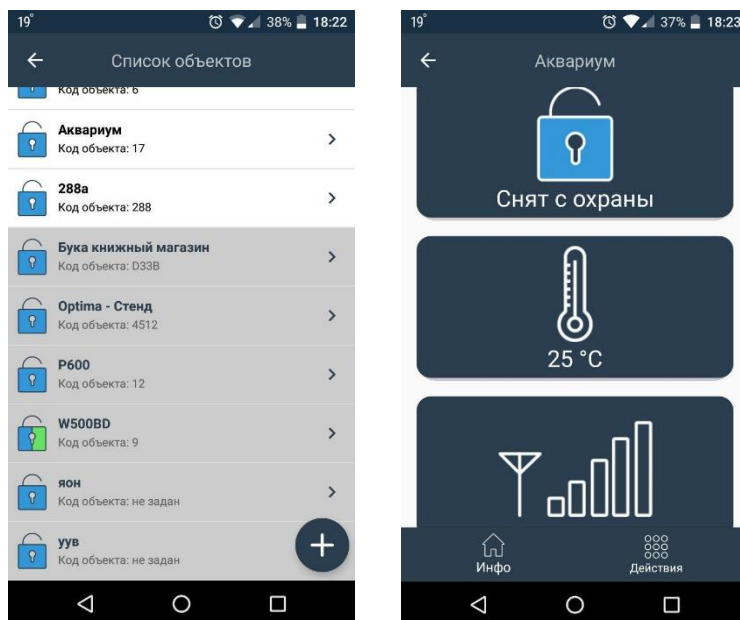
19° 38% 18:22

Список объектов

Код объекта: 6

Аквариум
Код объекта: 17

288а
Код объекта: 288

Бука книжный магазин
Код объекта: D33B

Optima - Стенд
Код объекта: 4512

P600
Код объекта: 12

W500BD
Код объекта: 9

яон
Код объекта: не задан

уув
Код объекта: не задан

19° 37% 18:23

Аквариум

Снят с охраны

25 °C

Инфо

Действия